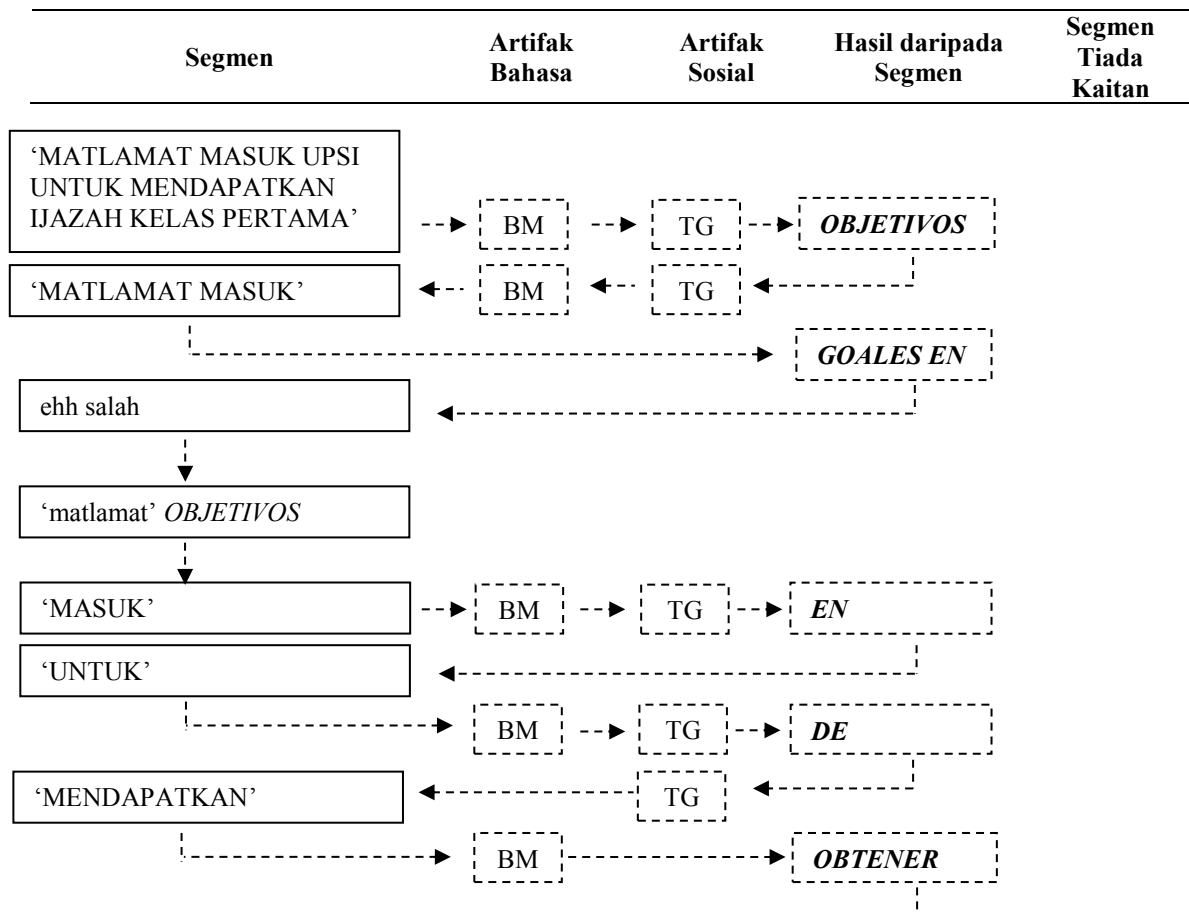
| Segmen | Artifak Bahasa | Artifak Sosial | Hasil daripada Segmen | Segmen Tiada Kaitan |
|---|---|---|---|---|

'MATLAMAT MASUK UPSI UNTUK MENDAPATKAN IJAZAH KELAS PERTAMA'

BM

TG

*OBJETIVOS*

'MATLAMAT MASUK'

BM

TG

*GOALES EN*

ehh salah

'matlamat' *OBJETIVOS*

'MASUK'

BM

TG

*EN*

'UNTUK'

BM

TG

*DE*

'MENDAPATKAN'

TG

BM

*OBTENER*